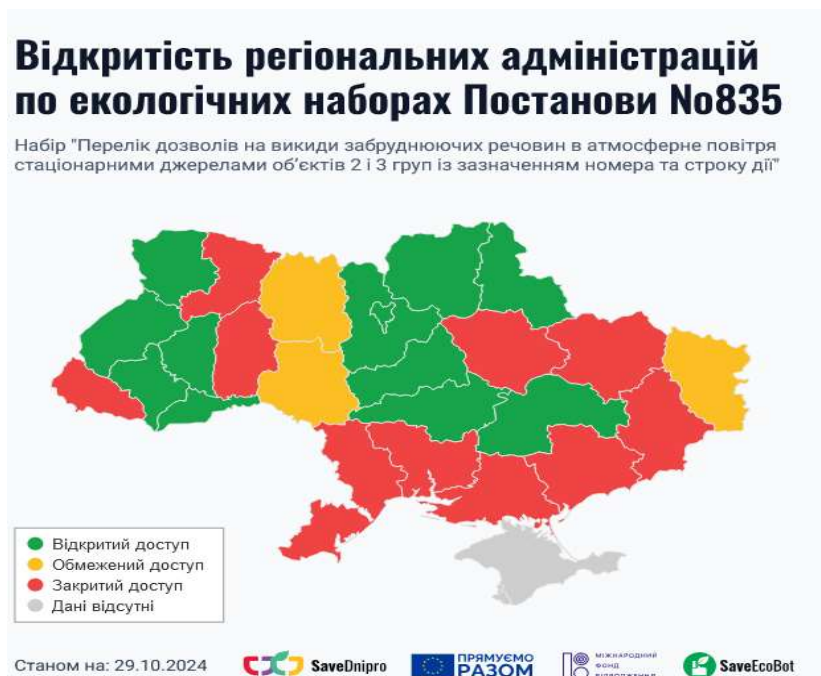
Відкритість регіональних адміністрацій по екологічних наборах Постанови №835

Набір "Перелік дозволів на викиди забруднюючих речовин в атмосферне повітря стаціонарними джерелами об'єктів 2 і 3 груп із зазначенням номера та строку дії"

Відкритий доступ
Обмежений доступ
Закритий доступ
Дані відсутні

Станом на: 29.10.2024

SaveDnipro

ПРЯМУЄМО РАЗОМ

МІЖНАРОДНИЙ ФОНД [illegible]

SaveEcoBot